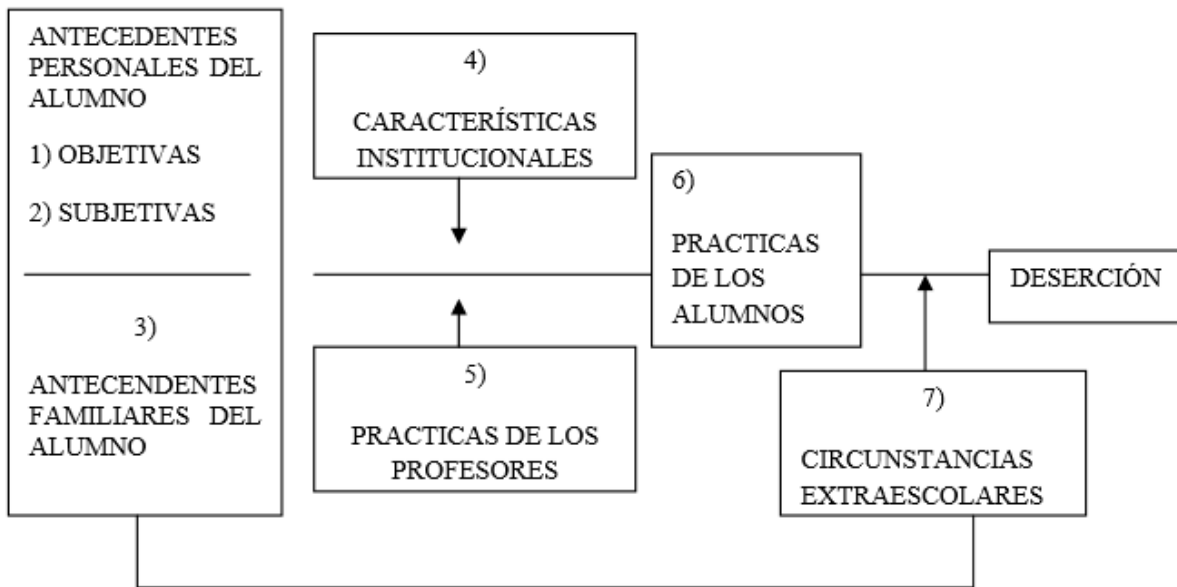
ANTECEDENTES PERSONALES DEL ALUMNO

1) OBJETIVAS

2) SUBJETIVAS

3)

ANTECENDENTES FAMILIARES DEL ALUMNO

4)

CARACTERÍSTICAS INSTITUCIONALES

5)

PRACTICAS DE LOS PROFESORES

6)

PRACTICAS DE LOS ALUMNOS

DESERCIÓN

7)

CIRCUNSTANCIAS EXTRAESCOLARES